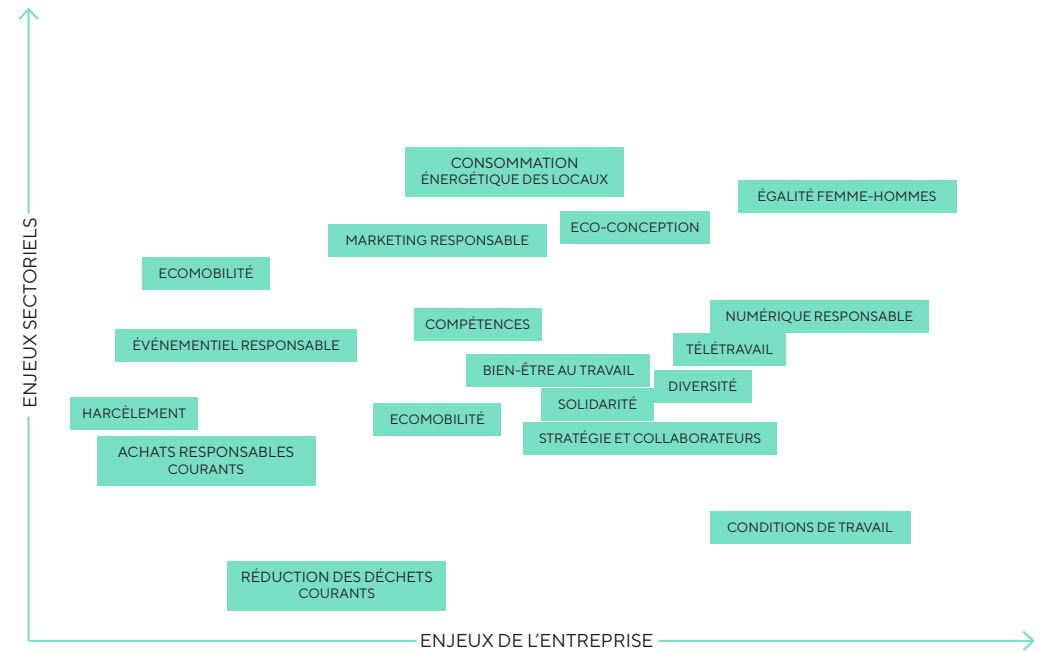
ENJEUX SECTORIELS

CONSOMMATION ÉNERGÉTIQUE DES LOCAUX

ÉGALITÉ FEMME-HOMMES

ECO-CONCEPTION

MARKETING RESPONSABLE

ECOMOBILITÉ

NUMÉRIQUE RESPONSABLE

COMPÉTENCES

ÉVÉNEMENTIEL RESPONSABLE

TÉLÉTRAVAIL

BIEN-ÊTRE AU TRAVAIL

DIVERSITÉ

HARCÈLEMENT

SOLIDARITÉ

ECOMOBILITÉ

STRATÉGIE ET COLLABORATEURS

ACHATS RESPONSABLES COURANTS

CONDITIONS DE TRAVAIL

RÉDUCTION DES DÉCHETS COURANTS

ENJEUX DE L'ENTREPRISE